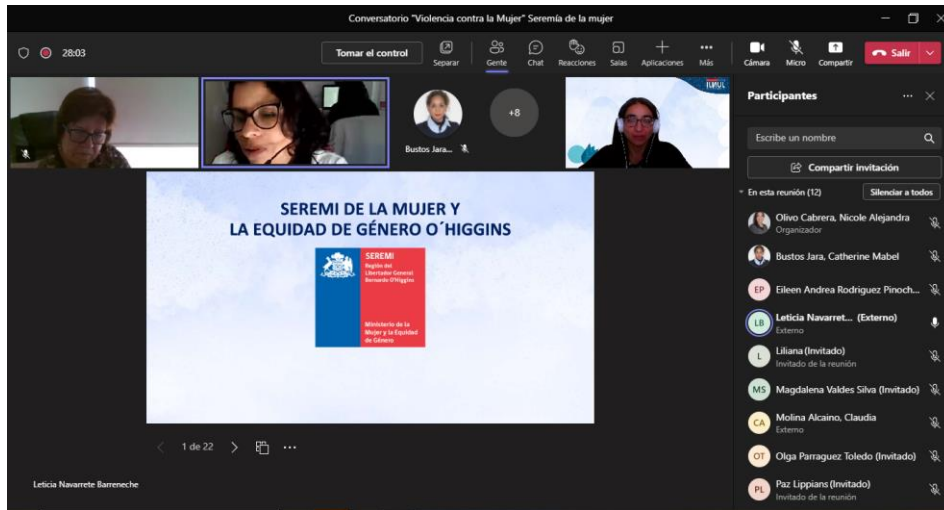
Conversatorio "Violencia contra la Mujer" Seremía de la mujer

28:03

Tomar el control

Separar Gente Chat Reacciones Salas Aplicaciones Más

Cámara Micro Compartir

Salir

Bustos Jara...

+8

Participantes

Escribe un nombre

Compartir invitación

En esta reunión (12)

Silenciar a todos

Olivo Cabrera, Nicole Alejandra
Organizador

Bustos Jara, Catherine Mabel

EP Eileen Andrea Rodriguez Pinoch...

LB Leticia Navarret... (Externo)
Externo

L Liliana (Invitado)
Invitado de la reunión

MS Magdalena Valdes Silva (Invitado)

CA Molina Alcaino, Claudia
Externo

OT Olga Parraguez Toledo (Invitado)

PL Paz Lippians (Invitado)
Invitado de la reunión

SEREMI DE LA MUJER Y LA EQUIDAD DE GÉNERO O´HIGGINS

SEREMI
Región del Libertador General Bernardo O'Higgins

Ministerio de la Mujer y la Equidad de Género

1 de 22

Leticia Navarrete Barreneche